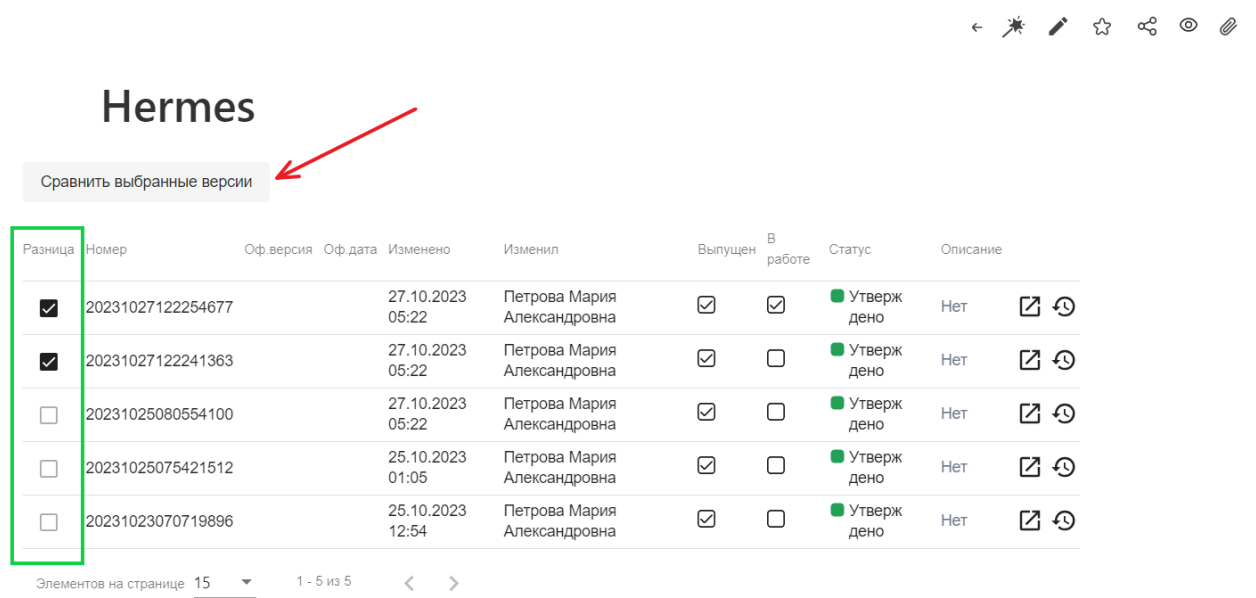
Hermes

Сравнить выбранные версии

| Разница | Номер | Оф.версия | Оф.дата | Изменено | Изменил | Выпущен | В работе | Статус | Описание |
|---|---|---|---|---|---|---|---|---|---|
| ☑ | 20231027122254677 | | | 27.10.2023 05:22 | Петрова Мария Александровна | ☑ | ☑ | Утвержден | Нет |
| ☑ | 20231027122241363 | | | 27.10.2023 05:22 | Петрова Мария Александровна | ☑ | ☐ | Утвержден | Нет |
| ☐ | 20231025080554100 | | | 27.10.2023 05:22 | Петрова Мария Александровна | ☑ | ☐ | Утвержден | Нет |
| ☐ | 20231025075421512 | | | 25.10.2023 01:05 | Петрова Мария Александровна | ☑ | ☐ | Утвержден | Нет |
| ☐ | 20231023070719896 | | | 25.10.2023 12:54 | Петрова Мария Александровна | ☑ | ☐ | Утвержден | Нет |

Элементов на странице 15

1 - 5 из 5